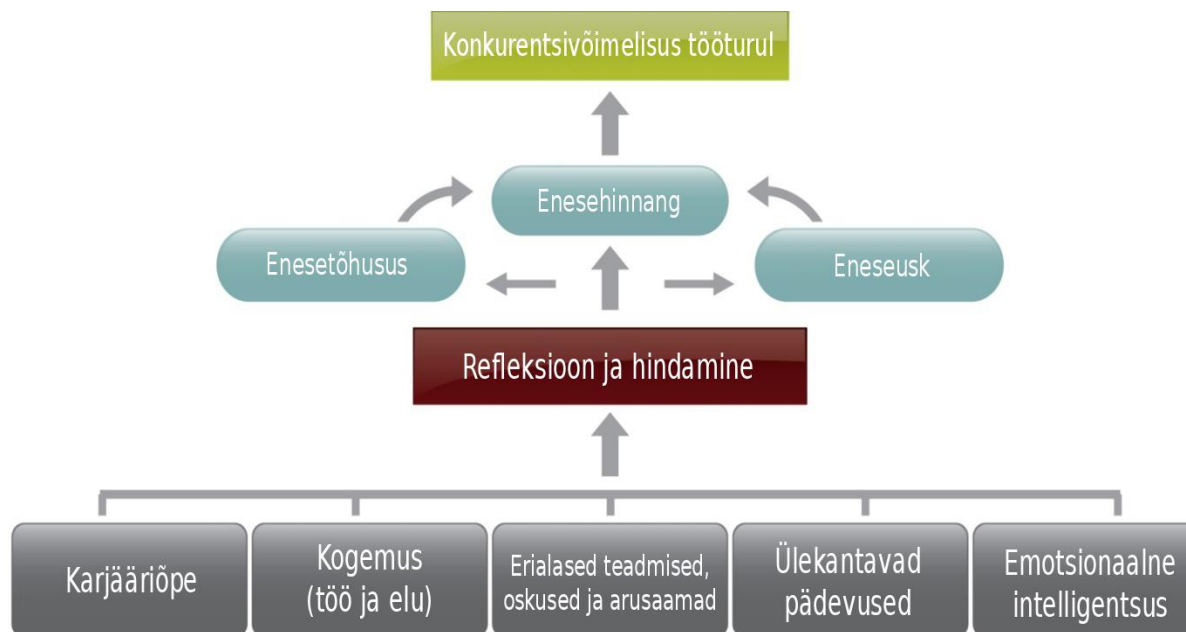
Konkurentsivõimelisus tööturul

Enesehinnang

Enesetõhusus

Eneseusk

Refleksioon ja hindamine

Karjääriõpe

Kogemus (töö ja elu)

Erialased teadmised, oskused ja arusaamad

Ülekantavad pädevused

Emotsionaalne intelligentsus